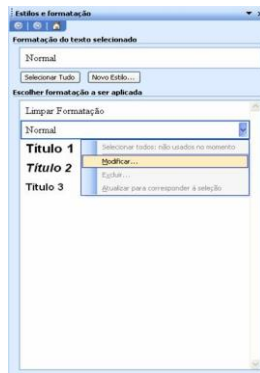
Estilos e formatação

Formatação do texto selecionado

Normal

Selecionar Tudo

Novo Estilo...

Escolher formatação a ser aplicada

Limpar Formatação

Normal

Título 1

Título 2

Título 3

Selecionar todos: não usados no momento

Modificar...

Excluir...

Atualizar para corresponder à seleção